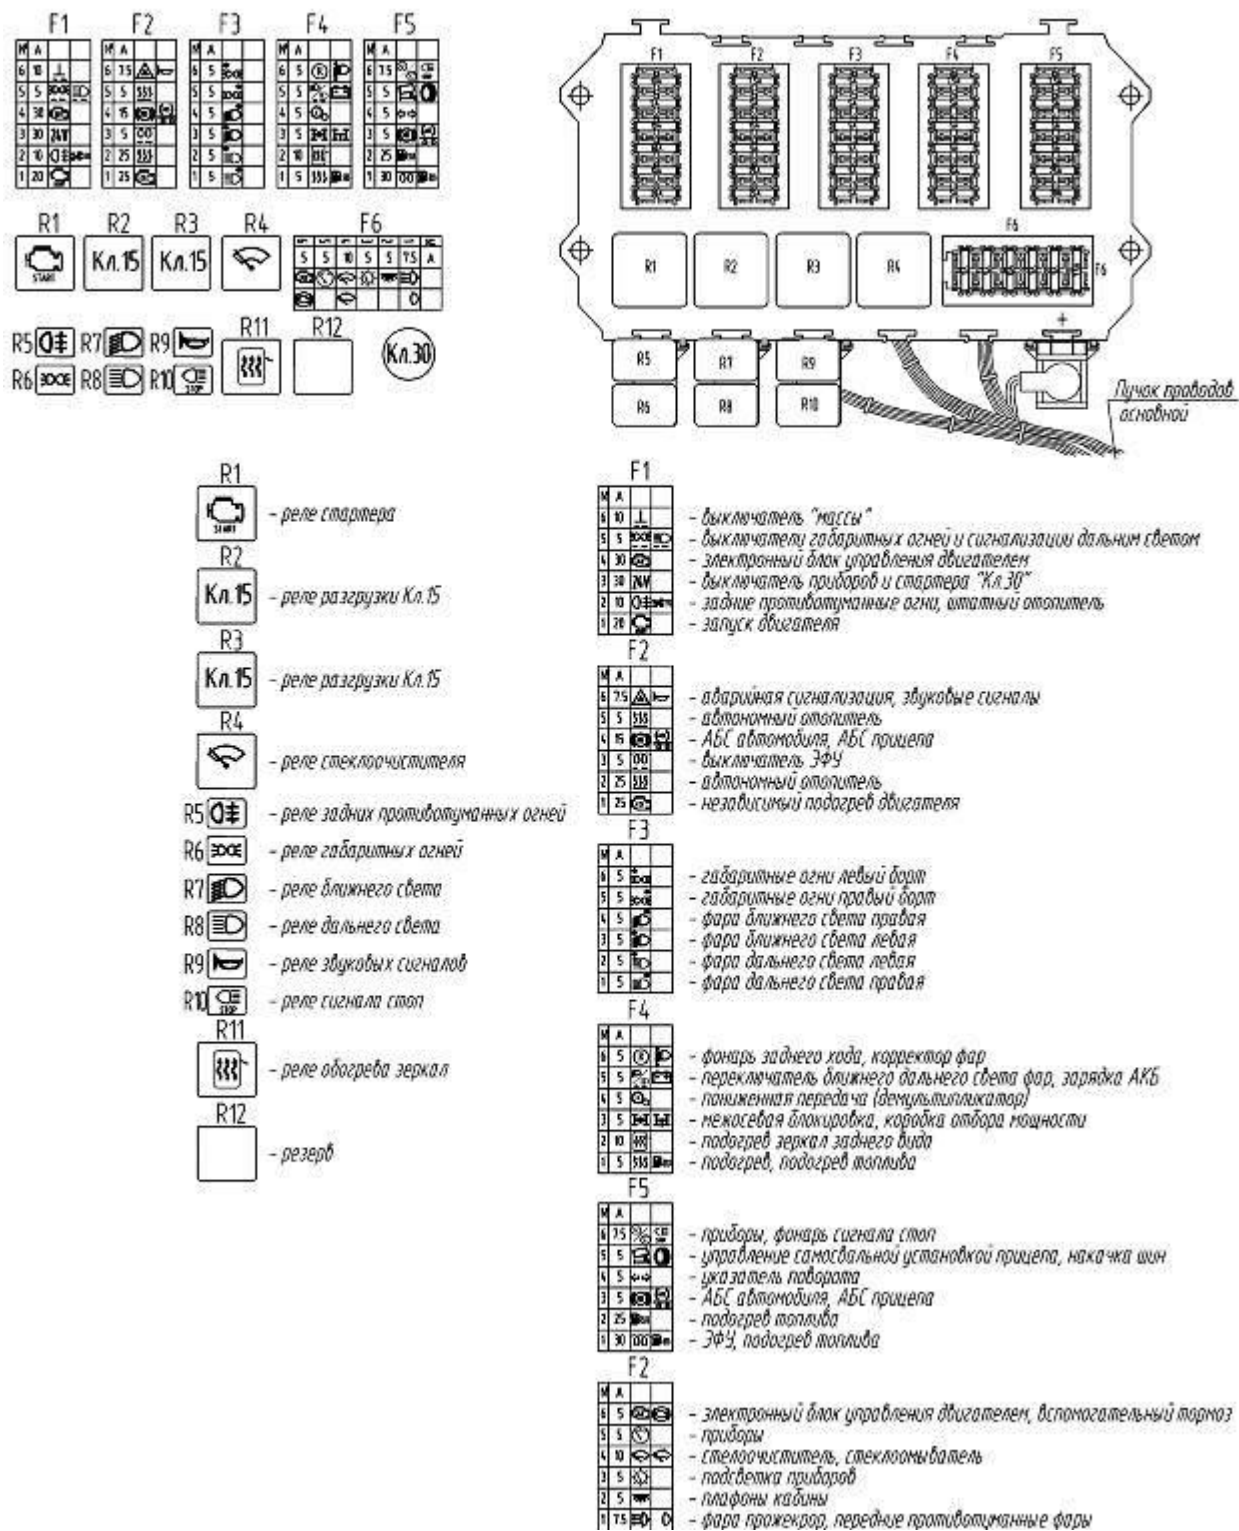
F1

| М | А |
|---|---|
| 6 | 10 |
| 5 | 5 |
| 4 | 30 |
| 3 | 30 |
| 2 | 10 |
| 1 | 20 |

F2

| М | А |
|---|---|
| 6 | 7.5 |
| 5 | 5 |
| 4 | 15 |
| 3 | 5 |
| 2 | 25 |
| 1 | 25 |

F3

| М | А |
|---|---|
| 6 | 5 |
| 5 | 5 |
| 4 | 5 |
| 3 | 5 |
| 2 | 5 |
| 1 | 5 |

F4

| М | А |
|---|---|
| 6 | 5 |
| 5 | 5 |
| 4 | 5 |
| 3 | 5 |
| 2 | 10 |
| 1 | 5 |

F5

| М | А |
|---|---|
| 6 | 7.5 |
| 5 | 5 |
| 4 | 5 |
| 3 | 5 |
| 2 | 25 |
| 1 | 30 |

R1 START R2 Кл.15 R3 Кл.15 R4

F6

| 5 | 5 | 10 | 5 | 5 | 7.5 | А |
|---|---|---|---|---|---|---|

R5 R7 R9 R11 R12 Кл.30
R6 R8 R10

F1 F2 F3 F4 F5
R1 R2 R3 R4 F6 F6
R5 R7 R9
R6 R8 R10
+
Пучок проводов основной

R1 START - реле стартера
R2 Кл.15 - реле разгрузки Кл.15
R3 Кл.15 - реле разгрузки Кл.15
R4 - реле стеклоочистителя
R5 - реле задних противотуманных огней
R6 - реле габаритных огней
R7 - реле ближнего света
R8 - реле дальнего света
R9 - реле звуковых сигналов
R10 - реле сигнала стоп
R11 - реле обогрева зеркал
R12 - резерв

F1
М А
6 10 - выключатель "массы"
5 5 - выключатель габаритных огней и сигнализации дальним светом
4 30 - электронный блок управления двигателем
3 30 24V - выключатель приборов и стартера "Кл.30"
2 10 - задние противотуманные огни, штатный отопитель
1 20 - запуск двигателя

F2
М А
6 7.5 - аварийная сигнализация, звуковые сигналы
5 5 - автономный отопитель
4 15 - АБС автомобиля, АБС прицепа
3 5 - выключатель ЭФУ
2 25 - автономный отопитель
1 25 - независимый подогрев двигателя

F3
М А
6 5 - габаритные огни левый борт
5 5 - габаритные огни правый борт
4 5 - фара ближнего света правая
3 5 - фара ближнего света левая
2 5 - фара дальнего света левая
1 5 - фара дальнего света правая

F4
М А
6 5 - фонарь заднего хода, корректор фар
5 5 - переключатель ближнего дальнего света фар, зарядка АКБ
4 5 - пониженная передача (демультипликатор)
3 5 - межосевая блокировка, коробка отбора мощности
2 10 - подогрев зеркал заднего вида
1 5 - подогрев, подогрев топлива

F5
М А
6 7.5 - приборы, фонарь сигнала стоп
5 5 - управление самосвальной установкой прицепа, накачка шин
4 5 - указатель поворота
3 5 - АБС автомобиля, АБС прицепа
2 25 - подогрев топлива
1 30 - ЭФУ, подогрев топлива

F2
М А
6 5 - электронный блок управления двигателем, вспомогательный тормоз
5 5 - приборы
4 10 - стелоочиститель, стеклоомыватель
3 5 - подсветка приборов
2 5 - плафоны кабины
1 7.5 - фара прожекрор, передние противотуманные фары